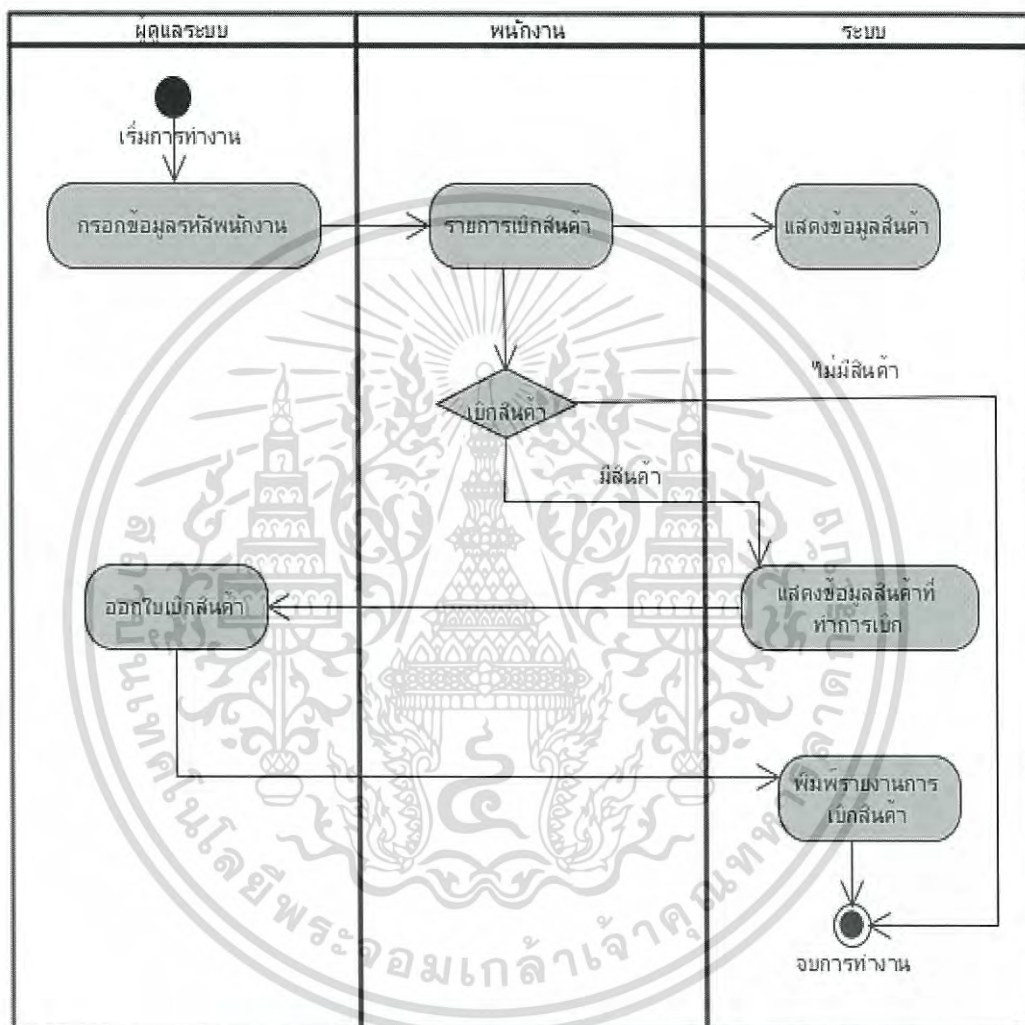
| ผู้ดูแลระบบ | พนักงาน | ระบบ |
|---|---|---|

เริ่มการทำงาน

กรอกข้อมูลรหัสพนักงาน

รายการเบิกสินค้า

แสดงข้อมูลสินค้า

ไม่มีสินค้า

เบิกสินค้า

มีสินค้า

ออกใบเบิกสินค้า

แสดงข้อมูลสินค้าที่ทำการเบิก

พิมพ์รายงานการเบิกสินค้า

จบการทำงาน

สถาบันเทคโนโลยีพระจอมเกล้าเจ้าคุณทหารลาดกระบัง